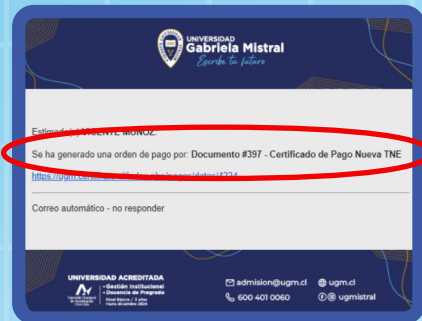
UNIVERSIDAD
Gabriela Mistral
Escribe tu futuro

Estimado/a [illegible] MUÑOZ:

Se ha generado una orden de pago por: Documento #397 - Certificado de Pago Nueva TNE

https://ugm.cl/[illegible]/datos/4224

Correo automático - no responder

UNIVERSIDAD ACREDITADA
• Gestión Institucional
• Docencia de Pregrado
Nivel Básico / 3 años
Hasta diciembre 2024

admision@ugm.cl
ugm.cl
600 401 0060
ugmistral